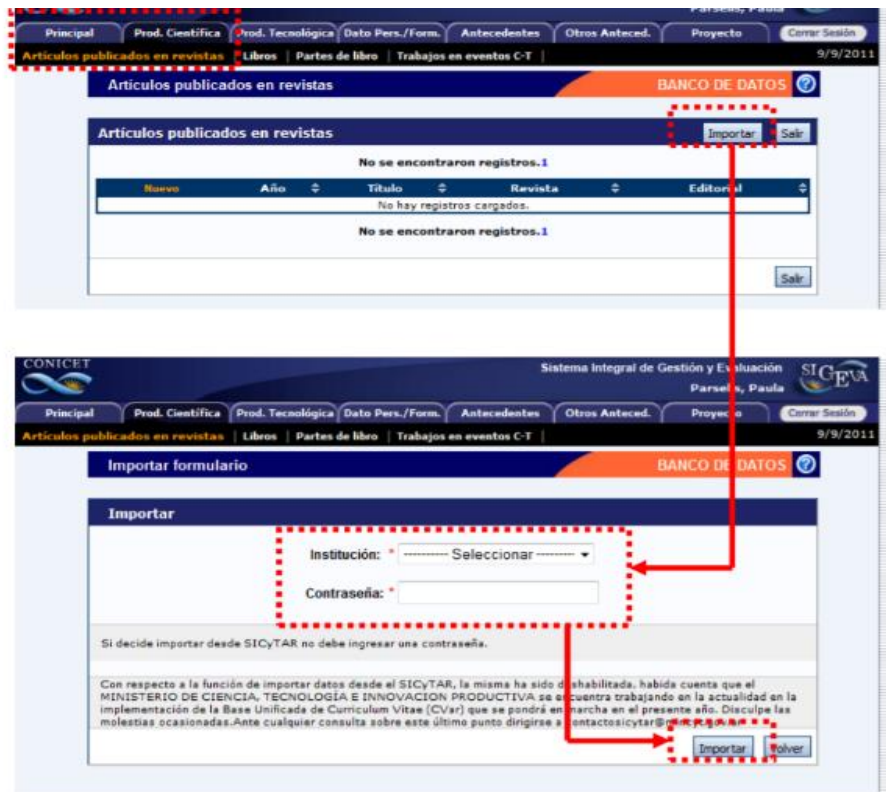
Parsels, Paula

Principal | Prod. Científica | Prod. Tecnológica | Dato Pers./Form. | Antecedentes | Otros Anteced. | Proyecto | Cerrar Sesión

Artículos publicados en revistas | Libros | Partes de libro | Trabajos en eventos C-T | 9/9/2011

Artículos publicados en revistas | BANCO DE DATOS

Artículos publicados en revistas | Importar | Salir

No se encontraron registros.1

| Nuevo | Año | Título | Revista | Editorial |
|---|---|---|---|---|
| No hay registros cargados. | | | | |

No se encontraron registros.1

Salir

CONICET

Sistema Integral de Gestión y Evaluación
Parsels, Paula
SIGEVA

Principal | Prod. Científica | Prod. Tecnológica | Dato Pers./Form. | Antecedentes | Otros Anteced. | Proyecto | Cerrar Sesión

Artículos publicados en revistas | Libros | Partes de libro | Trabajos en eventos C-T | 9/9/2011

Importar formulario | BANCO DE DATOS

Importar

Institución: * --------- Seleccionar --------

Contraseña: *

Si decide importar desde SICyTAR no debe ingresar una contraseña.

Con respecto a la función de importar datos desde el SICyTAR, la misma ha sido deshabilitada, habida cuenta que el MINISTERIO DE CIENCIA, TECNOLOGÍA E INNOVACION PRODUCTIVA se encuentra trabajando en la actualidad en la implementación de la Base Unificada de Curriculum Vitae (CVar) que se pondrá en marcha en el presente año. Disculpe las molestias ocasionadas.Ante cualquier consulta sobre este último punto dirigirse a contactosicytar@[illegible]

Importar | Volver